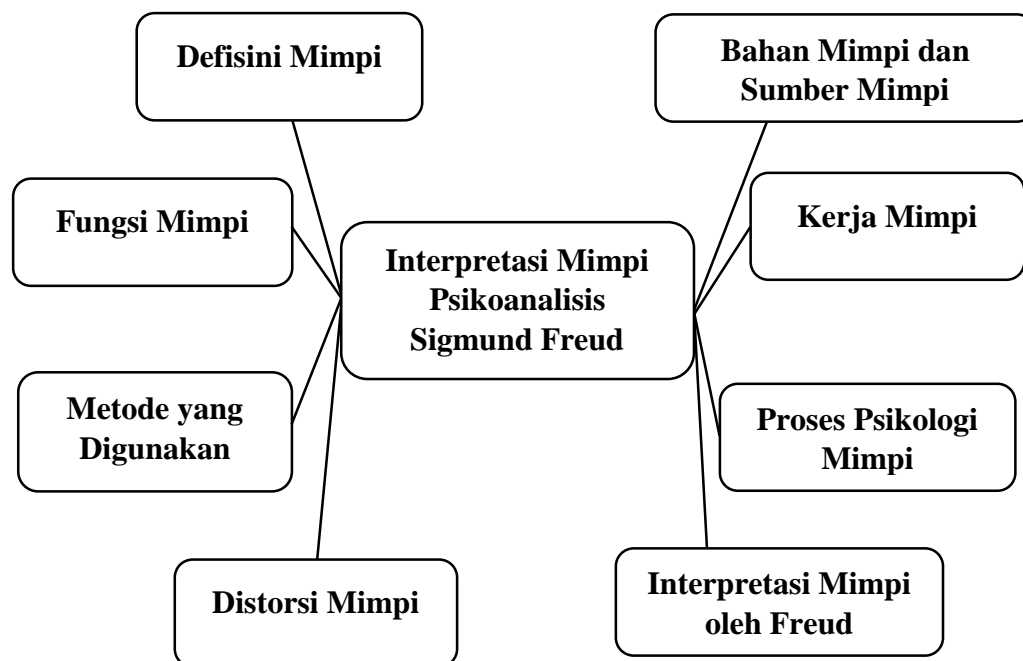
Defisini Mimpi

Bahan Mimpi dan Sumber Mimpi

Fungsi Mimpi

Interpretasi Mimpi Psikoanalisis Sigmund Freud

Kerja Mimpi

Metode yang Digunakan

Proses Psikologi Mimpi

Distorsi Mimpi

Interpretasi Mimpi oleh Freud